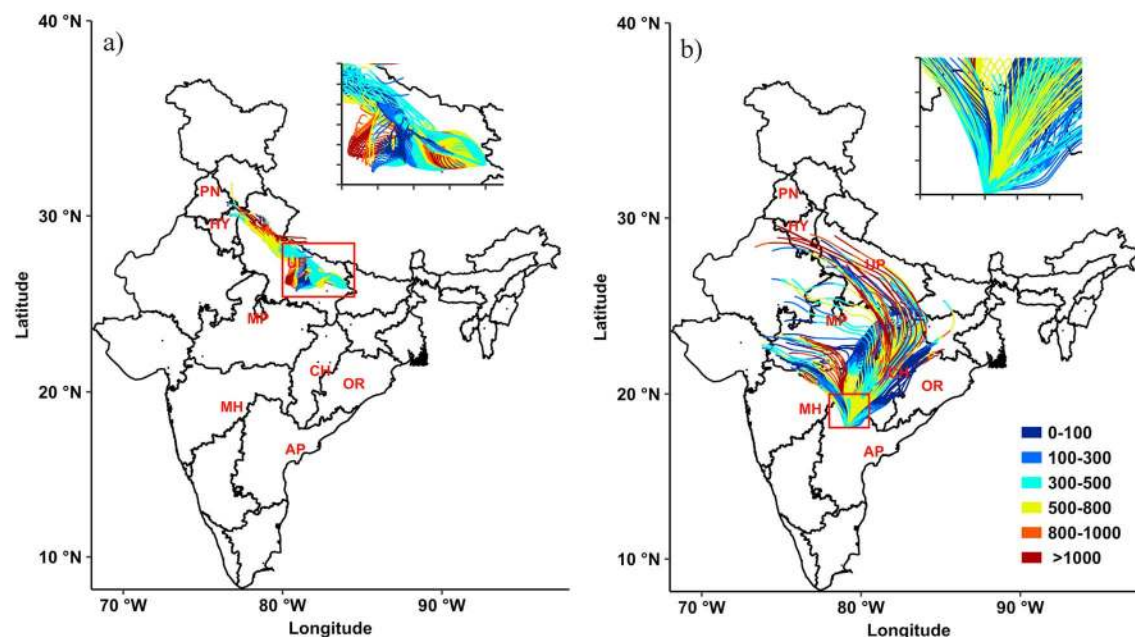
a)

40 °N

30 °N

20 °N

10 °N

Latitude

70 °W 80 °W 90 °W

Longitude

PN
HY
UP
MP
CH
OR
MH
AP

b)

40 °N

30 °N

20 °N

10 °N

Latitude

70 °W 80 °W 90 °W

Longitude

PN
HY
UP
MP
CH
OR
MH
AP

0-100
100-300
300-500
500-800
800-1000
>1000